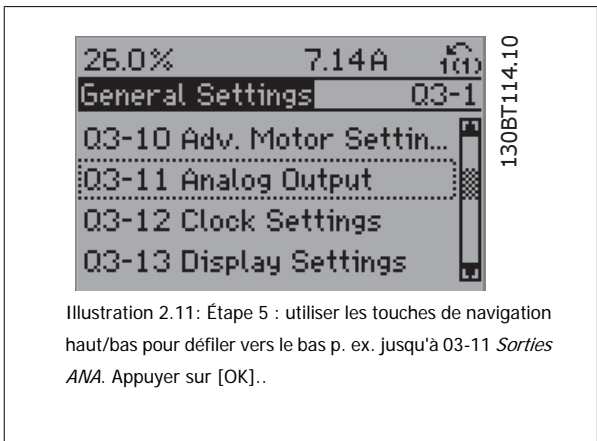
26.0% 7.14A 1(1)

General Settings Q3-1

Q3-10 Adv. Motor Settin...

Q3-11 Analog Output

Q3-12 Clock Settings

Q3-13 Display Settings

130BT114.10

Illustration 2.11: Étape 5 : utiliser les touches de navigation haut/bas pour défiler vers le bas p. ex. jusqu'à 03-11 *Sorties ANA*. Appuyer sur [OK]..